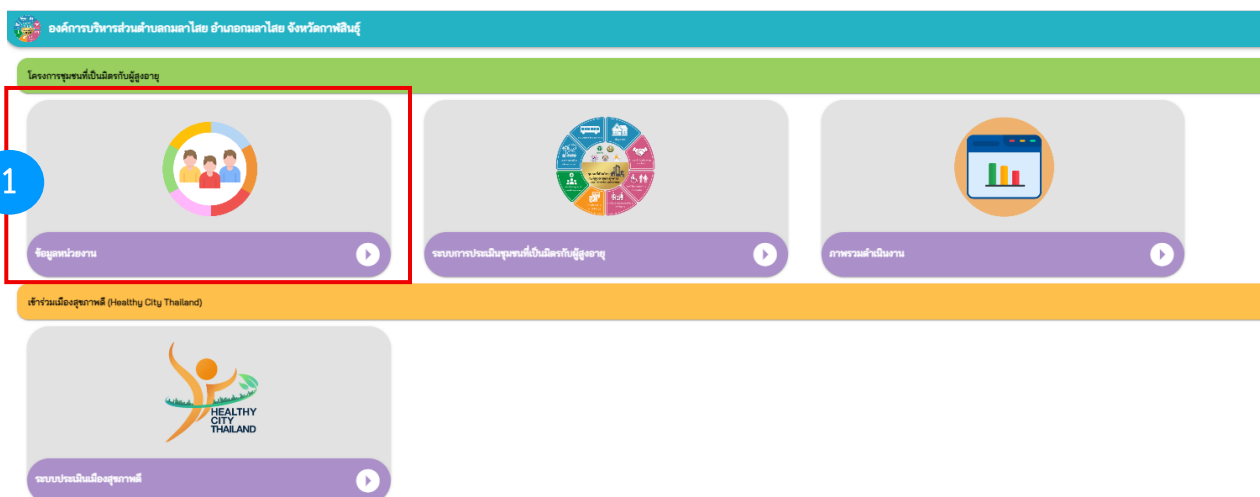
องค์การบริหารส่วนตำบลกมลาไสย อำเภอกมลาไสย จังหวัดกาฬสินธุ์

โครงการชุมชนที่เป็นมิตรกับผู้สูงอายุ

1

ข้อมูลหน่วยงาน

ระบบการประเมินชุมชนที่เป็นมิตรกับผู้สูงอายุ

ภาพรวมดำเนินงาน

เข้าร่วมเมืองสุขภาพดี (Healthy City Thailand)

HEALTHY CITY THAILAND

ระบบประเมินเมืองสุขภาพดี